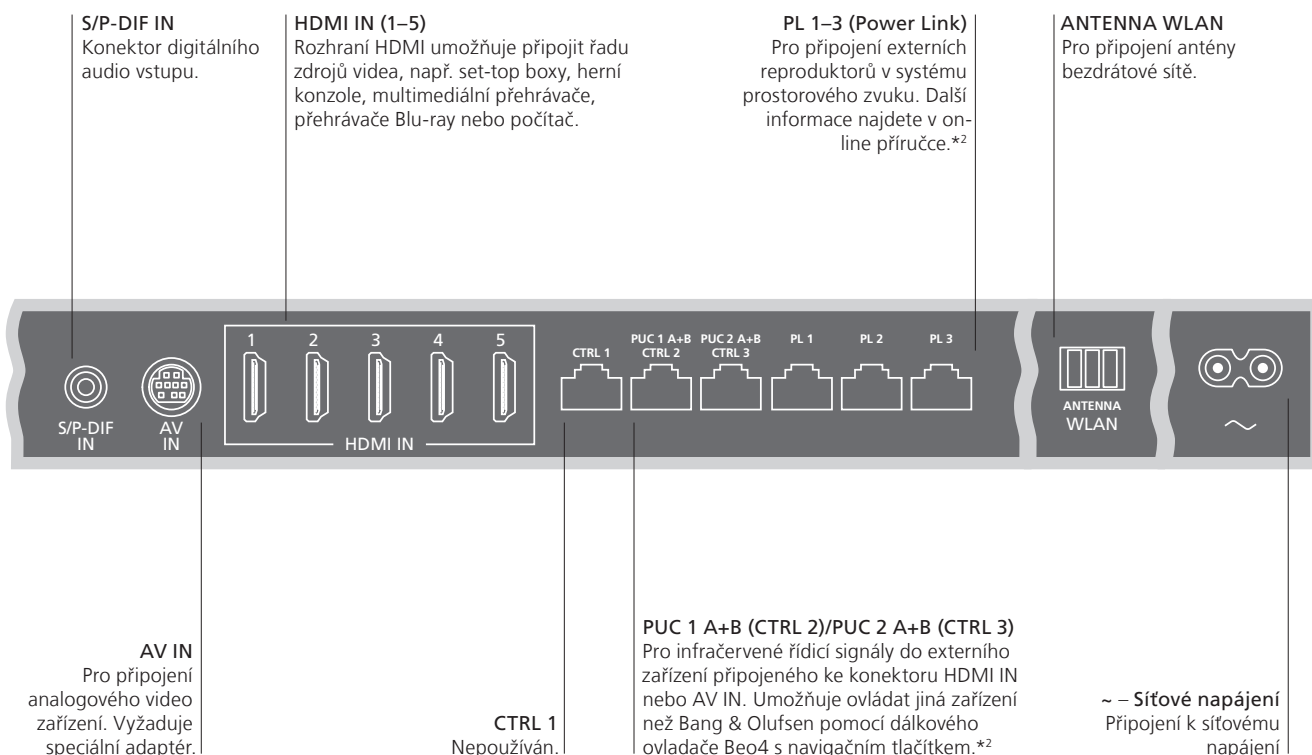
S/P-DIF IN
Konektor digitálního audio vstupu.

HDMI IN (1–5)
Rozhraní HDMI umožňuje připojit řadu zdrojů videa, např. set-top boxy, herní konzole, multimediální přehrávače, přehrávače Blu-ray nebo počítač.

PL 1–3 (Power Link)
Pro připojení externích reproduktorů v systému prostorového zvuku. Další informace najdete v online příručce.*²

ANTENNA WLAN
Pro připojení antény bezdrátové sítě.

S/P-DIF IN

AV IN

1 2 3 4 5

HDMI IN

CTRL 1

PUC 1 A+B CTRL 2

PUC 2 A+B CTRL 3

PL 1

PL 2

PL 3

ANTENNA WLAN

~

AV IN
Pro připojení analogového video zařízení. Vyžaduje speciální adaptér.

CTRL 1
Nepoužíván.

PUC 1 A+B (CTRL 2)/PUC 2 A+B (CTRL 3)
Pro infračervené řídicí signály do externího zařízení připojeného ke konektoru HDMI IN nebo AV IN. Umožňuje ovládat jiná zařízení než Bang & Olufsen pomocí dálkového ovladače Beo4 s navigačním tlačítkem.*²

~ – Síťové napájení
Připojení k síťovému napájení